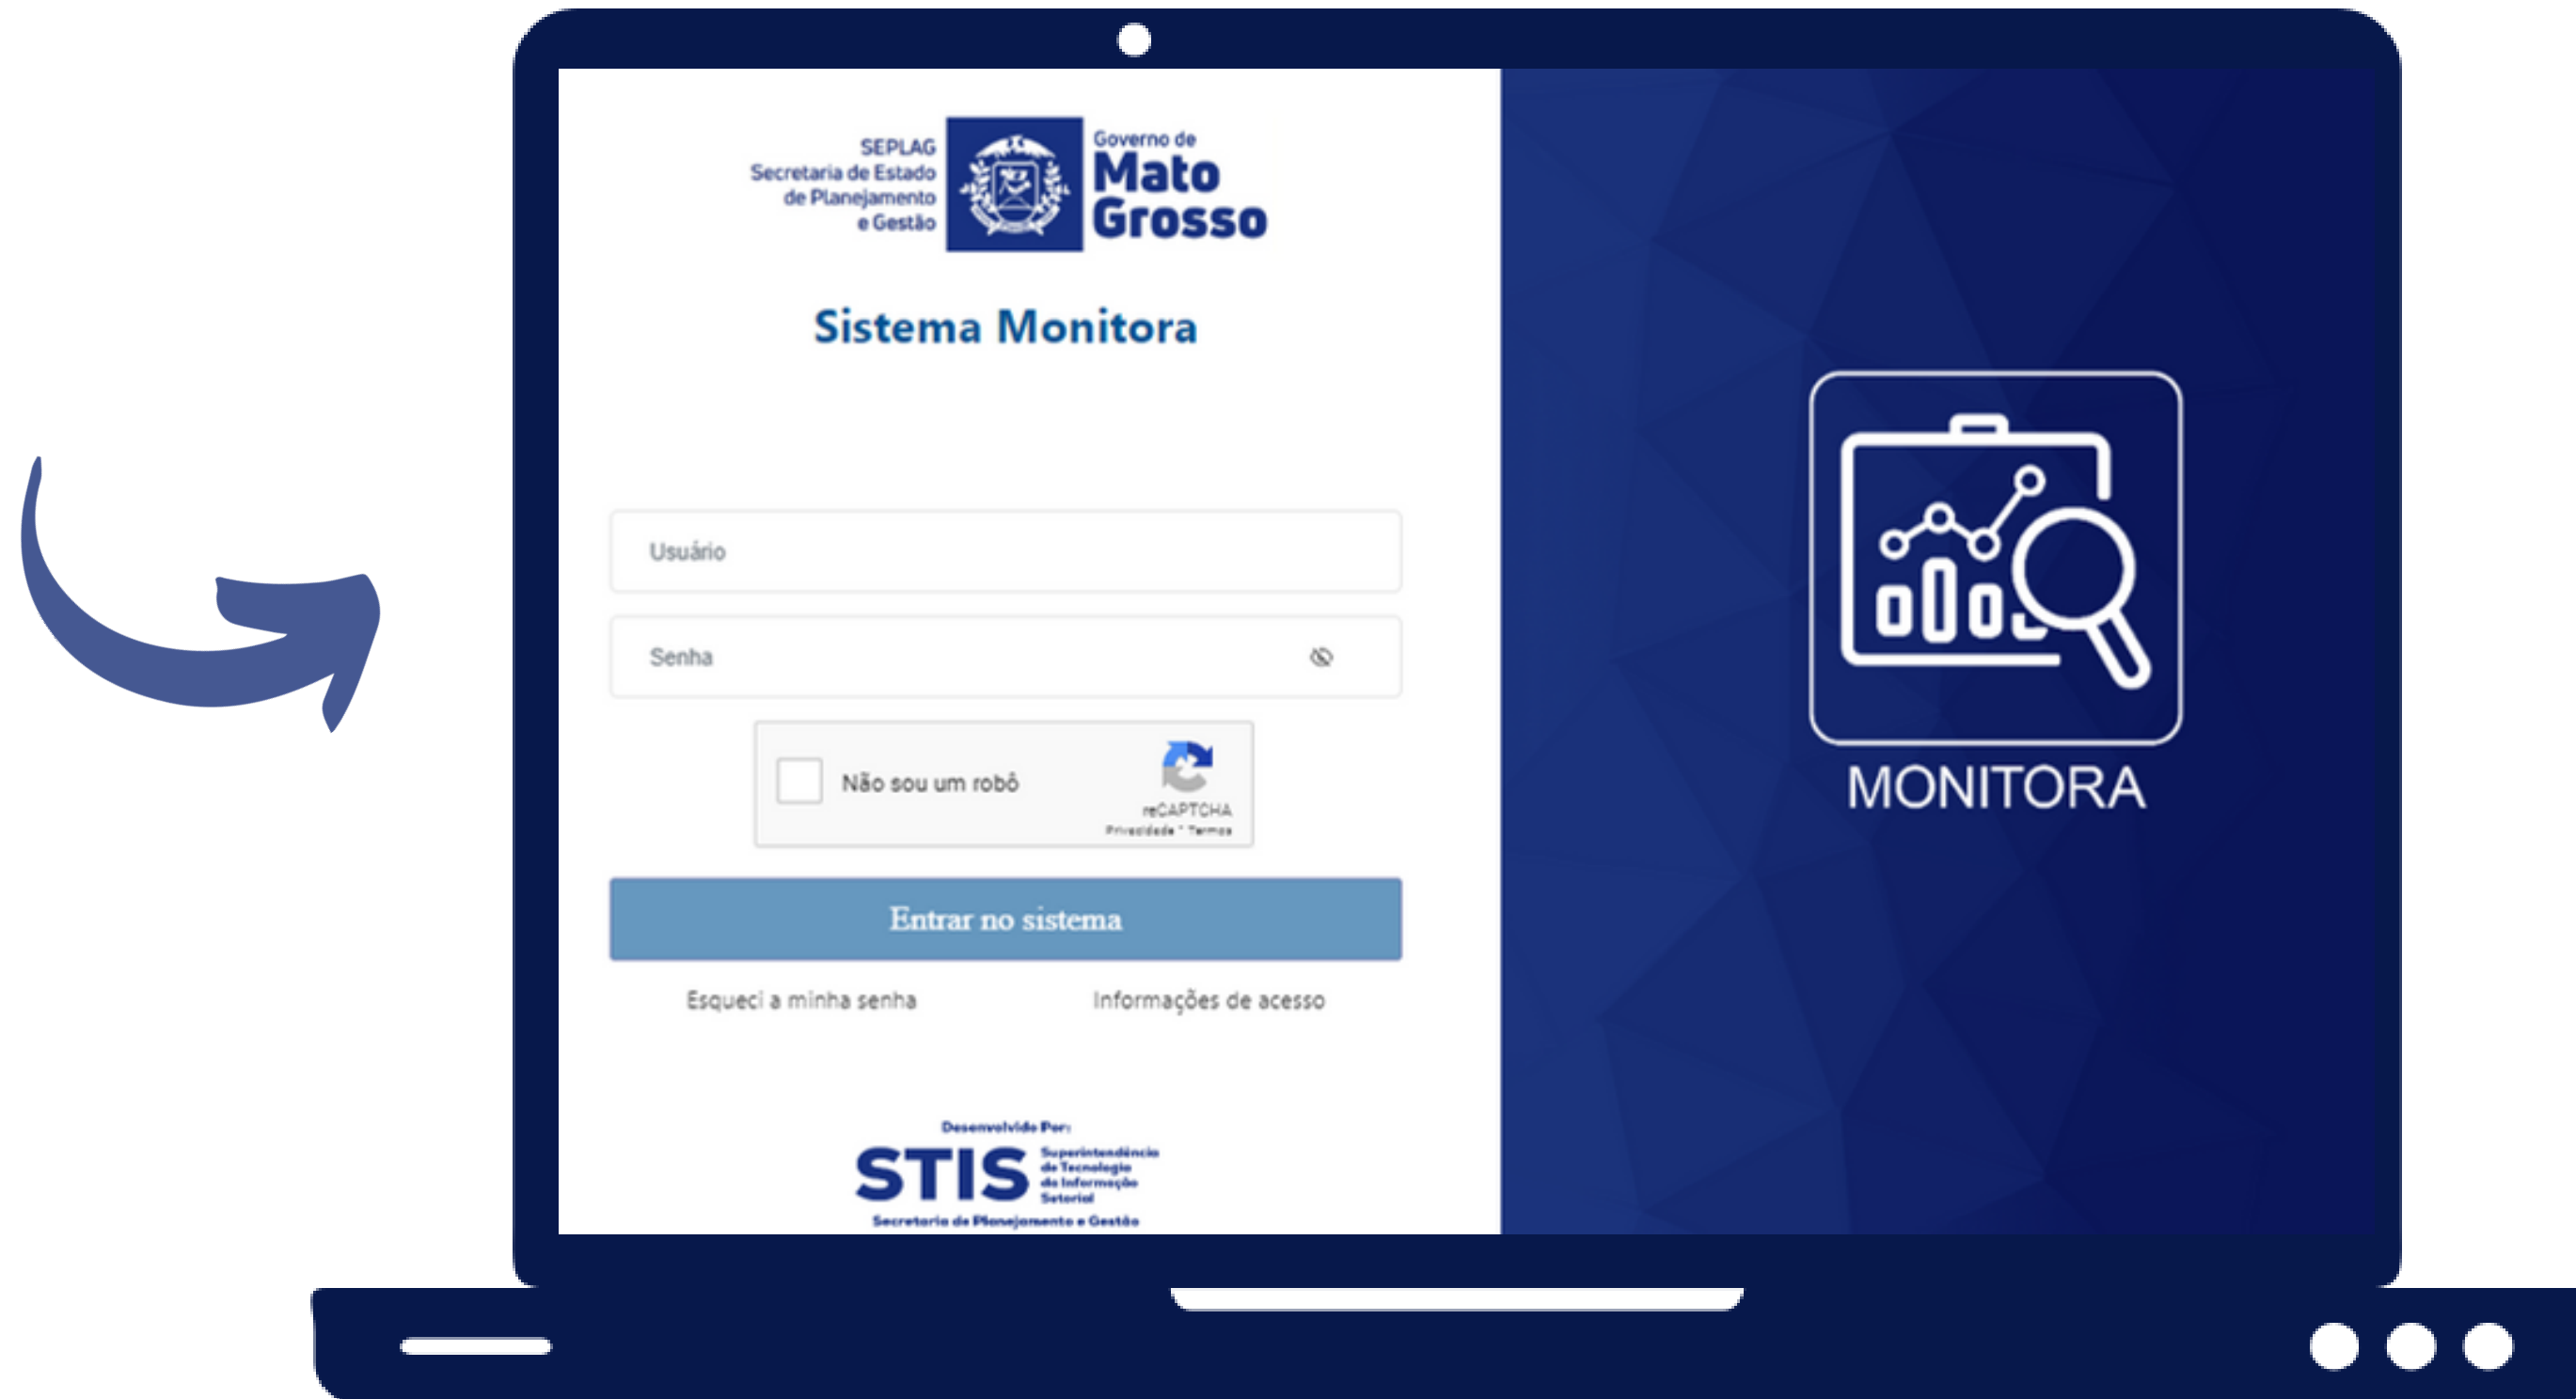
SEPLAG
Secretaria de Estado de Planejamento e Gestão

Governo de
Mato Grosso

Sistema Monitora

Usuário

Senha

Não sou um robô

reCAPTCHA
Privacidade - Termos

Entrar no sistema

Esqueci a minha senha

Informações de acesso

Desenvolvido Por:
STIS
Superintendência de Tecnologia da Informação Setorial
Secretaria de Planejamento e Gestão

MONITORA